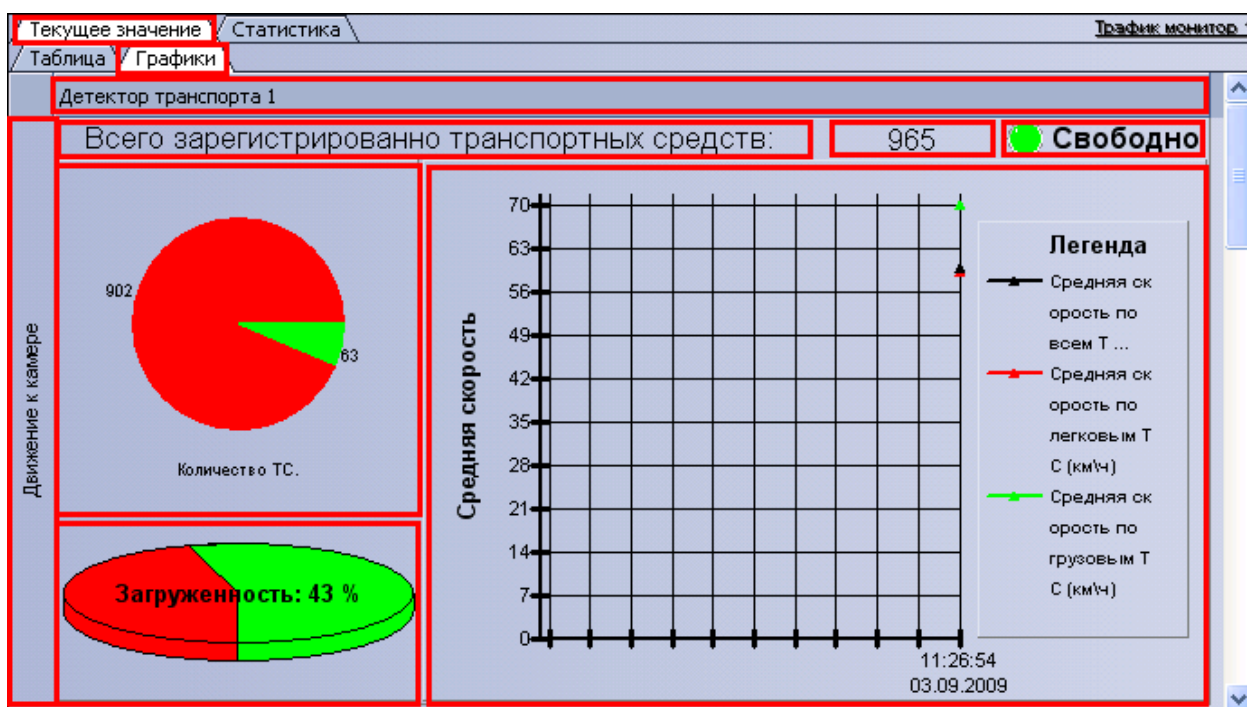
Текущее значение Статистика

Трафик монитор

Таблица Графики

Детектор транспорта 1

Движение к камере

Всего зарегистрированно транспортных средств: 965 Свободно

902

63

Количество ТС.

Загруженность: 43 %

Средняя скорость

70
63
56
49
42
35
28
21
14
7
0

11:26:54
03.09.2009

Легенда

Средняя скорость по всем Т ...

Средняя скорость по легковым ТС (км/ч)

Средняя скорость по грузовым ТС (км/ч)